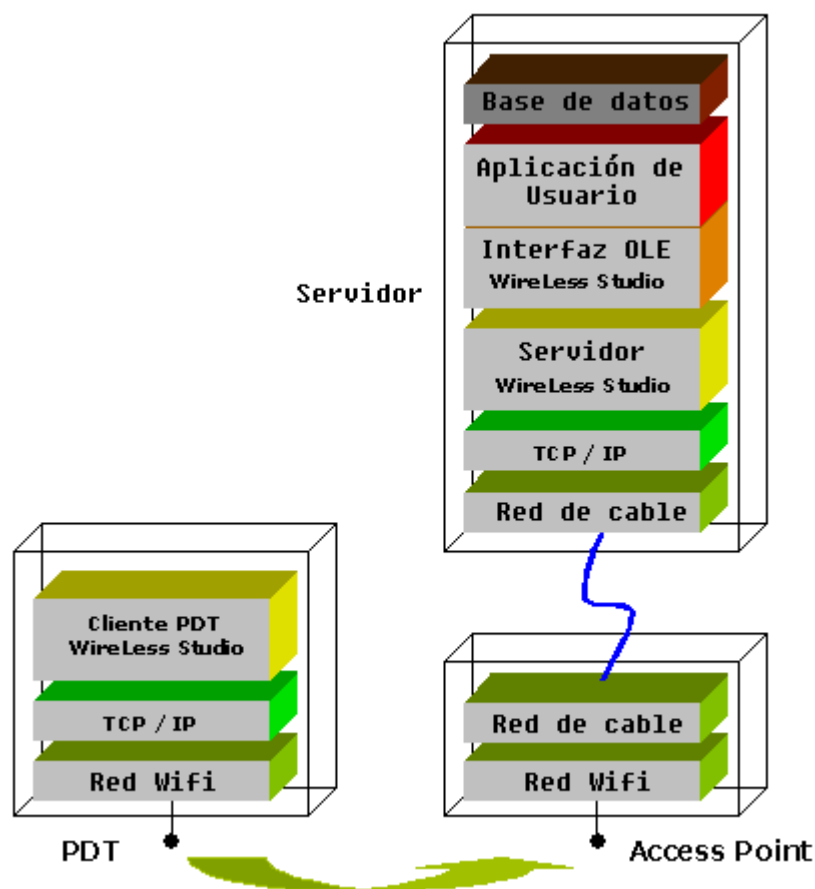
Base de datos
Aplicación de Usuario
Interfaz OLE
WireLess Studio
Servidor
Servidor
WireLess Studio
TCP / IP
Red de cable

Cliente PDT
WireLess Studio
TCP / IP
Red Wifi
PDT

Red de cable
Red Wifi
Access Point